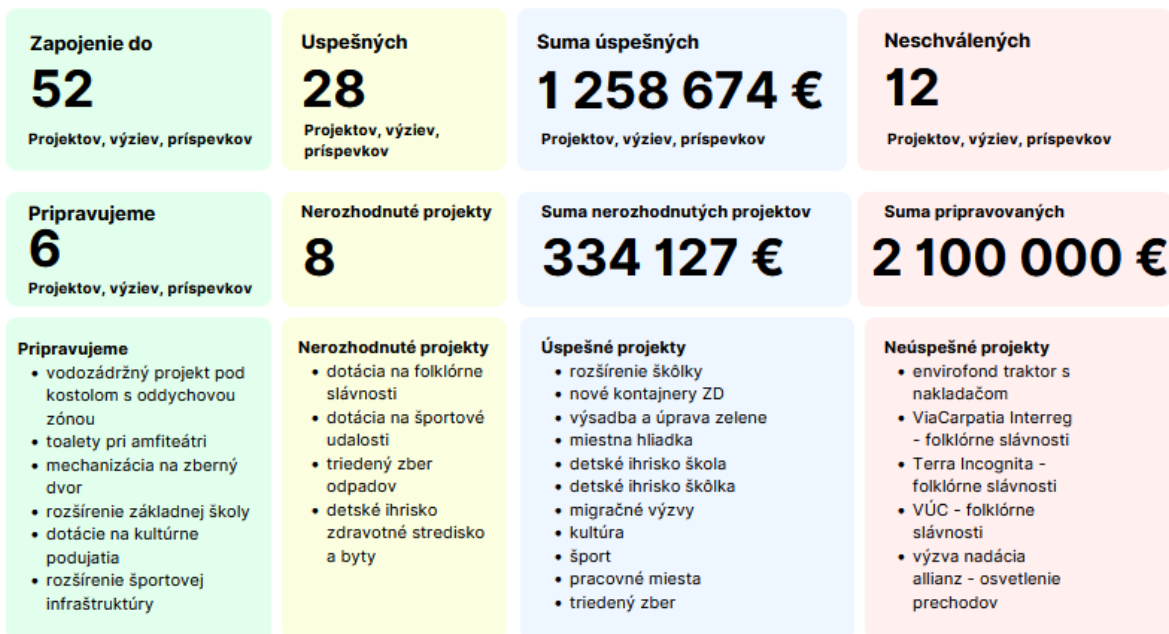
Zapojenie do
52
Projektov, výziev, príspevkov

Uspešných
28
Projektov, výziev, príspevkov

Suma úspešných
1 258 674 €
Projektov, výziev, príspevkov

Neschválených
12
Projektov, výziev, príspevkov

Pripravujeme
6
Projektov, výziev, príspevkov

Nerozhodnuté projekty
8

Suma nerozhodnutých projektov
334 127 €

Suma pripravovaných
2 100 000 €

Pripravujeme
- vodozádržný projekt pod kostolom s oddychovou zónou
- toalety pri amfiteátri
- mechanizácia na zberný dvor
- rozšírenie základnej školy
- dotácie na kultúrne podujatia
- rozšírenie športovej infraštruktúry

Nerozhodnuté projekty
- dotácia na folklórne slávnosti
- dotácia na športové udalosti
- triedený zber odpadov
- detské ihrisko zdravotné stredisko a byty

Úspešné projekty
- rozšírenie škôlky
- nové kontajnery ZD
- výsadba a úprava zelene
- miestna hliadka
- detské ihrisko škola
- detské ihrisko škôlka
- migračné výzvy
- kultúra
- šport
- pracovné miesta
- triedený zber

Neúspešné projekty
- envirofond traktor s nakladačom
- ViaCarpatia Interreg - folklórne slávnosti
- Terra Incognita - folklórne slávnosti
- VÚC - folklórne slávnosti
- výzva nadácia allianz - osvetlenie prechodov